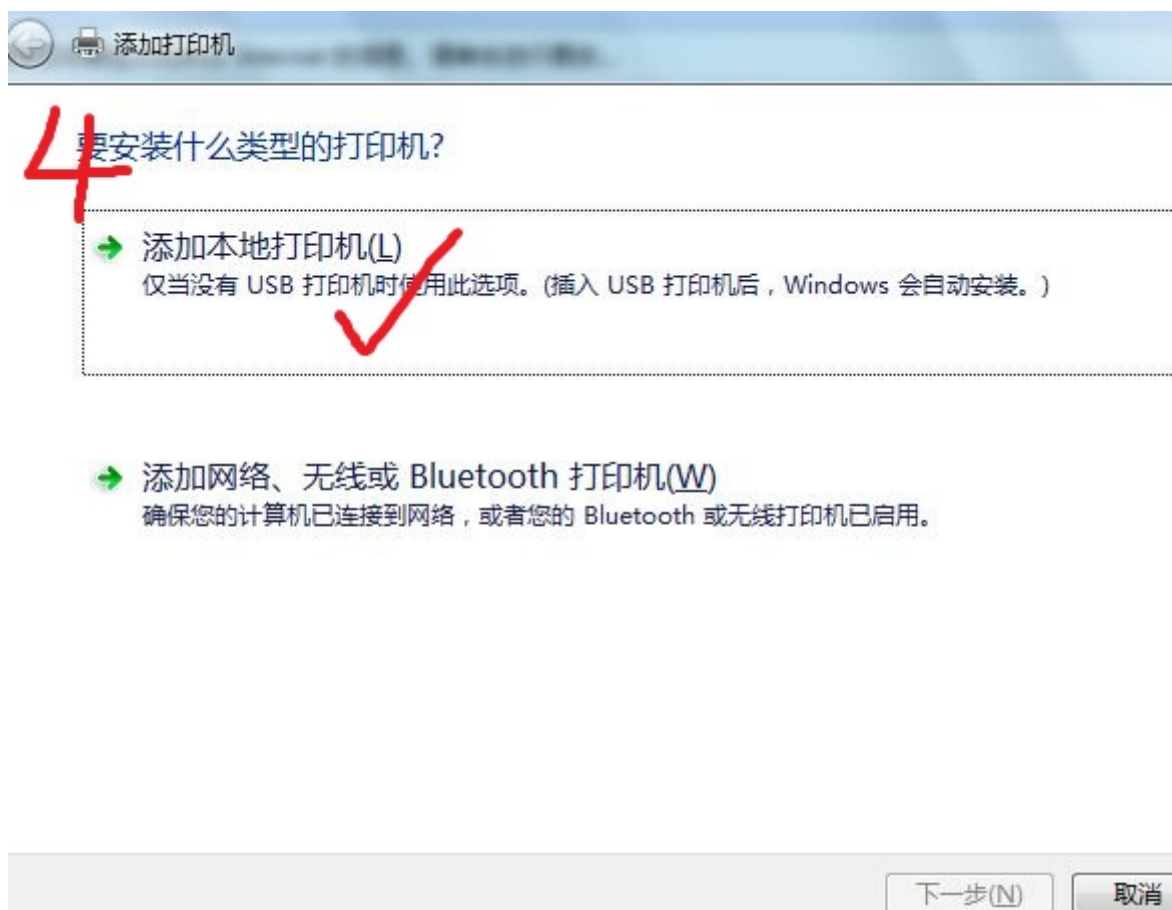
添加打印机

4

要安装什么类型的打印机?

添加本地打印机(L)
仅当没有 USB 打印机时使用此选项。(插入 USB 打印机后，Windows 会自动安装。)

添加网络、无线或 Bluetooth 打印机(W)
确保您的计算机已连接到网络，或者您的 Bluetooth 或无线打印机已启用。

下一步(N) 取消